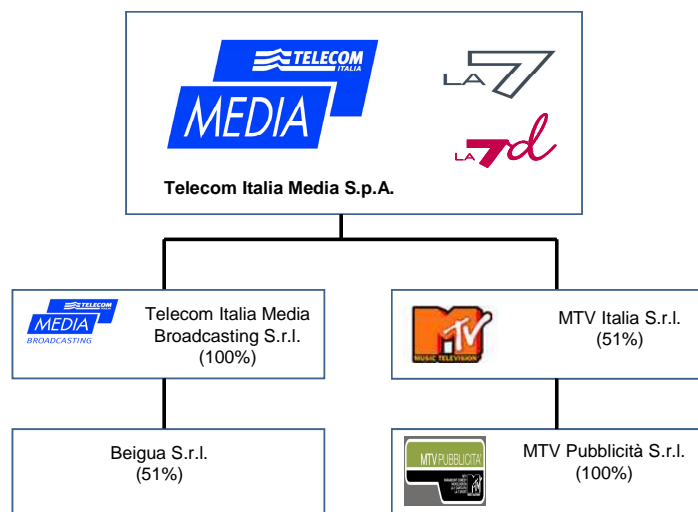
TELECOM ITALIA
MEDIA
LA 7
LA 7d
Telecom Italia Media S.p.A.

TELECOM
MEDIA
BROADCASTING
Telecom Italia Media Broadcasting S.r.l. (100%)

MTV
MUSIC TELEVISION
MTV Italia S.r.l. (51%)

Beigua S.r.l. (51%)

MTV PUBBLICITÀ
MTV Pubblicità S.r.l. (100%)